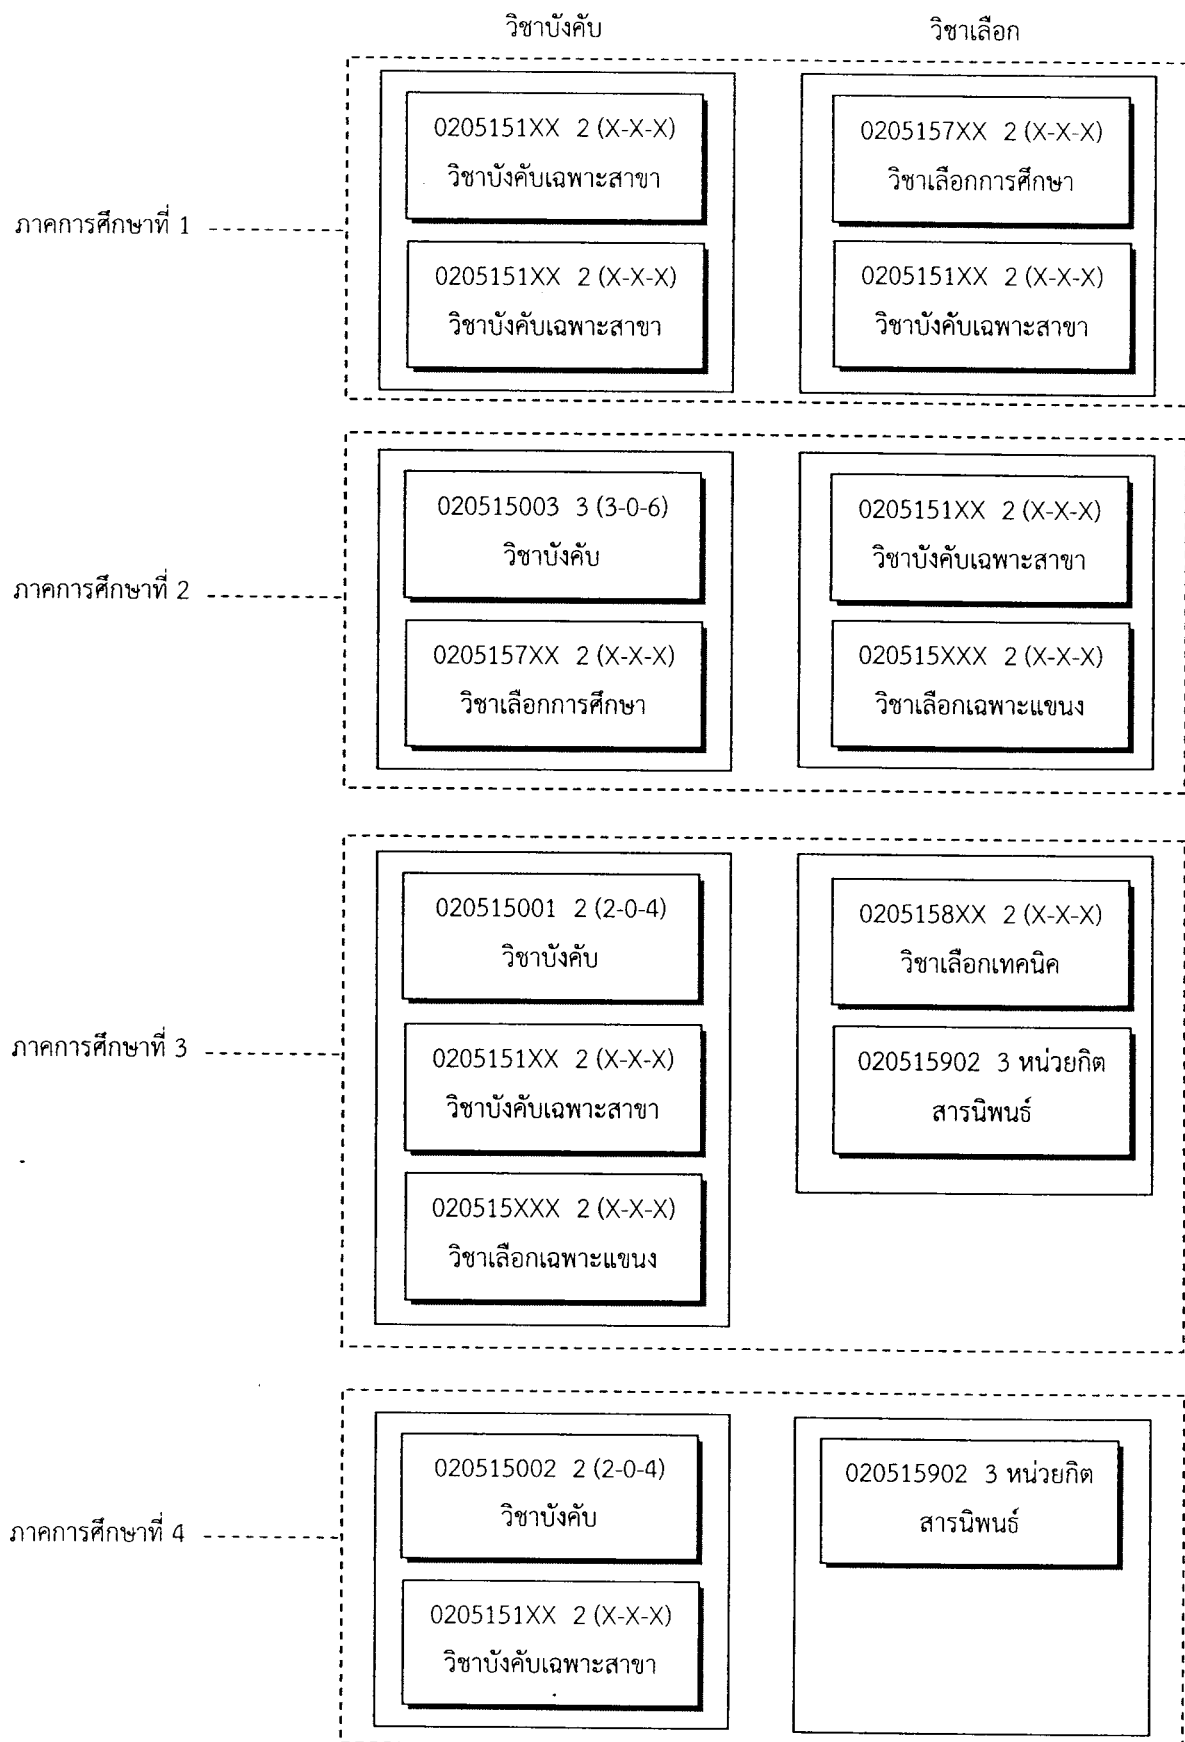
วิชาบังคับ

วิชาเลือก

ภาคการศึกษาที่ 1

0205151XX 2 (X-X-X)
วิชาบังคับเฉพาะสาขา

0205151XX 2 (X-X-X)
วิชาบังคับเฉพาะสาขา

0205157XX 2 (X-X-X)
วิชาเลือกการศึกษา

0205151XX 2 (X-X-X)
วิชาบังคับเฉพาะสาขา

ภาคการศึกษาที่ 2

020515003 3 (3-0-6)
วิชาบังคับ

0205157XX 2 (X-X-X)
วิชาเลือกการศึกษา

0205151XX 2 (X-X-X)
วิชาบังคับเฉพาะสาขา

020515XXX 2 (X-X-X)
วิชาเลือกเฉพาะแขนง

ภาคการศึกษาที่ 3

020515001 2 (2-0-4)
วิชาบังคับ

0205151XX 2 (X-X-X)
วิชาบังคับเฉพาะสาขา

020515XXX 2 (X-X-X)
วิชาเลือกเฉพาะแขนง

0205158XX 2 (X-X-X)
วิชาเลือกเทคนิค

020515902 3 หน่วยกิต
สารนิพนธ์

ภาคการศึกษาที่ 4

020515002 2 (2-0-4)
วิชาบังคับ

0205151XX 2 (X-X-X)
วิชาบังคับเฉพาะสาขา

020515902 3 หน่วยกิต
สารนิพนธ์